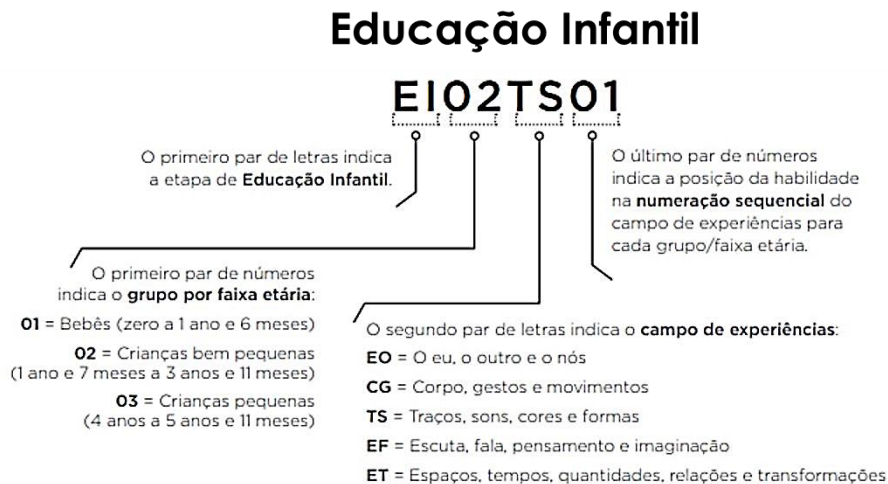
Educação Infantil

EI02TS01

O primeiro par de letras indica a etapa de **Educação Infantil**.

O último par de números indica a posição da habilidade na **numeração sequencial** do campo de experiências para cada grupo/faixa etária.

O primeiro par de números indica o **grupo por faixa etária**:

**01** = Bebês (zero a 1 ano e 6 meses)

**02** = Crianças bem pequenas (1 ano e 7 meses a 3 anos e 11 meses)

**03** = Crianças pequenas (4 anos a 5 anos e 11 meses)

O segundo par de letras indica o **campo de experiências**:

**EO** = O eu, o outro e o nós

**CG** = Corpo, gestos e movimentos

**TS** = Traços, sons, cores e formas

**EF** = Escuta, fala, pensamento e imaginação

**ET** = Espaços, tempos, quantidades, relações e transformações